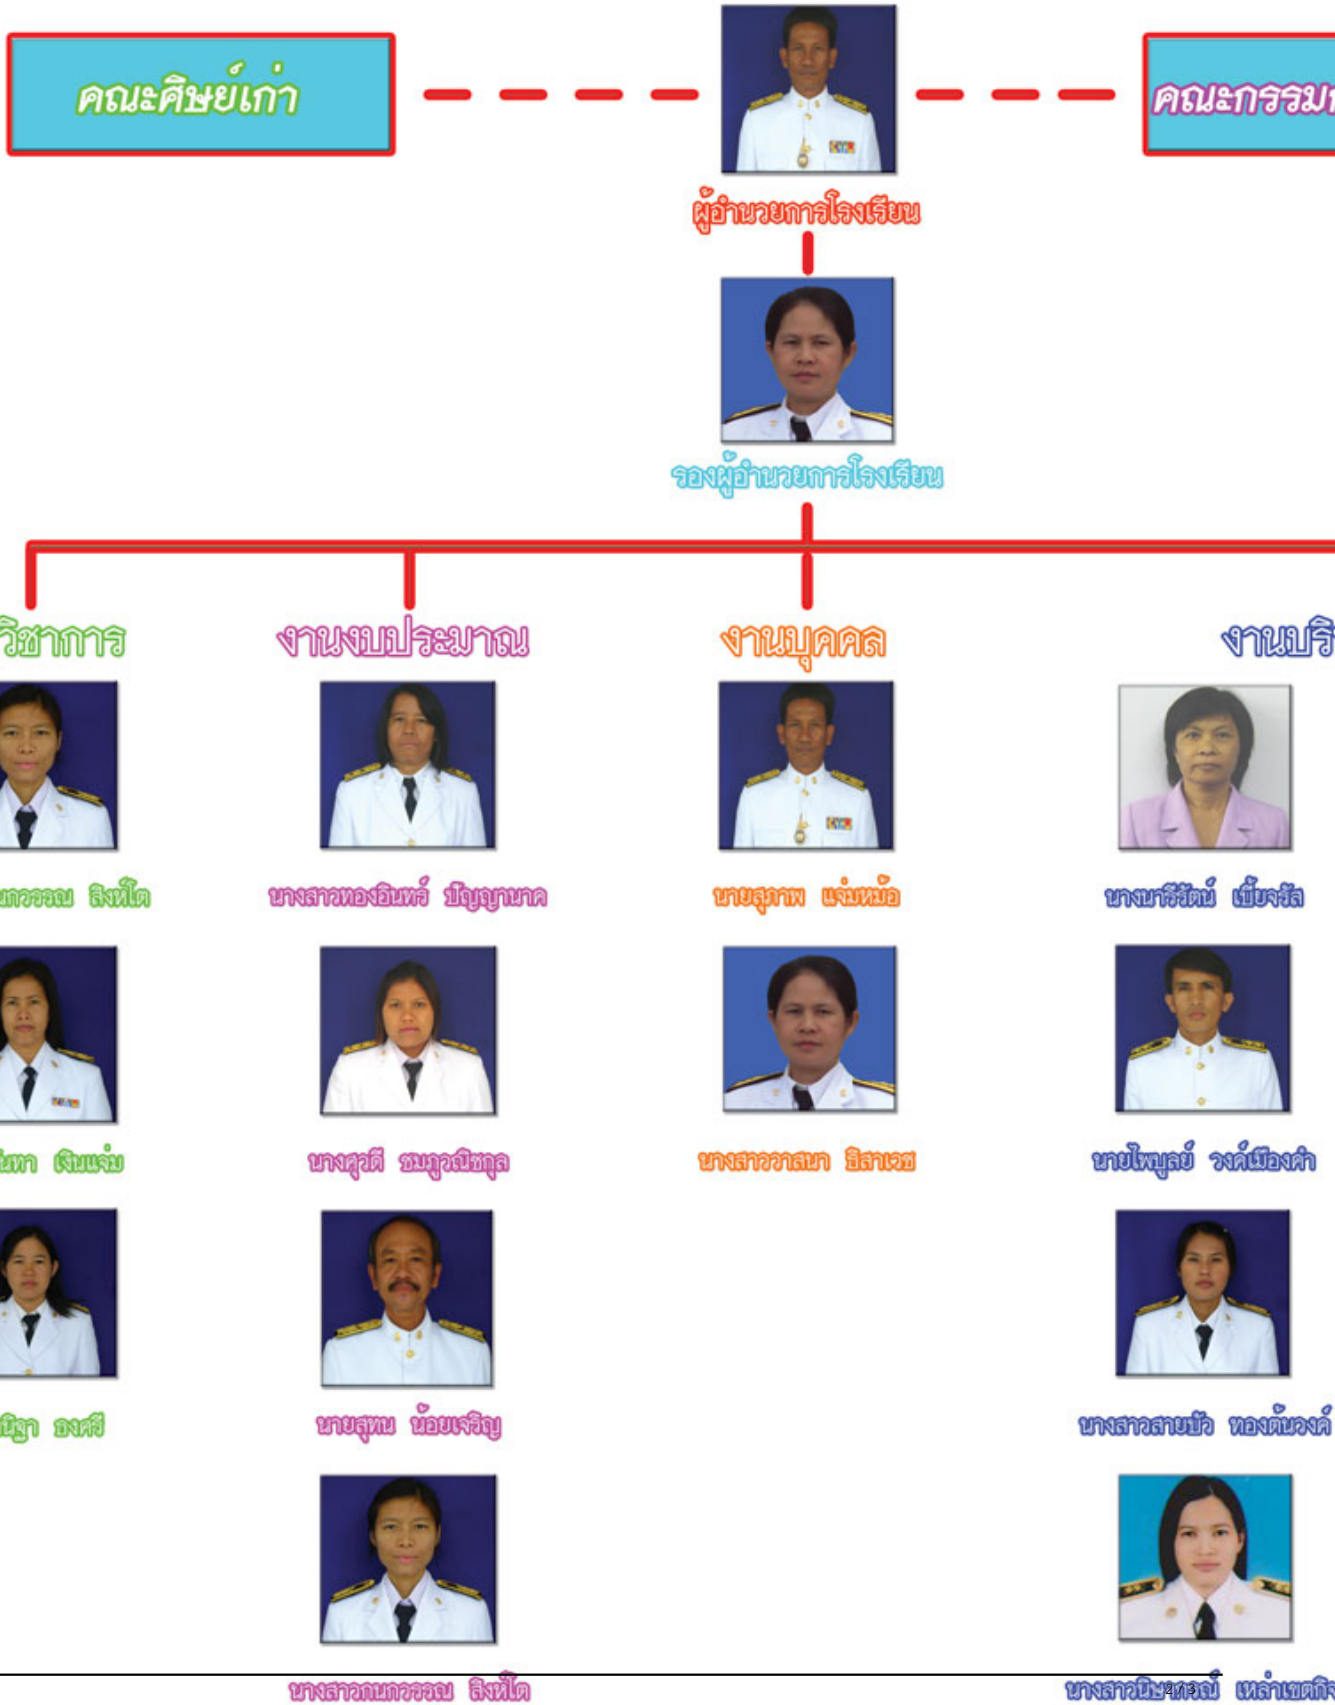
คณะศิษย์เก่า

คณะกรรม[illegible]

ผู้อำนวยการโรงเรียน

รองผู้อำนวยการโรงเรียน

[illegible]วิชาการ

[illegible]นกวรรณ สิงห์โต

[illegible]นทา เงินแจ่ม

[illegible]นิฐา ธงศรี

งานงบประมาณ

นางสาวทองอินทร์ ปัญญานาค

นางสุวดี ชมภูณิชกุล

นายสุทน น้อยเจริญ

นางสาวกนกวรรณ สิงห์โต

งานบุคคล

นายสุภาพ แจ่มหม้อ

นางสาววาสนา ธิสาเวช

งานบริ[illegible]

นางนารีรัตน์ เบี้ยจรัส

นายไพบูลย์ วงค์เมืองคำ

นางสาวสายบัว ทองต้นวงค์

นางสาวนิ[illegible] เหล่าเขตกิจ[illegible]

2 / 3